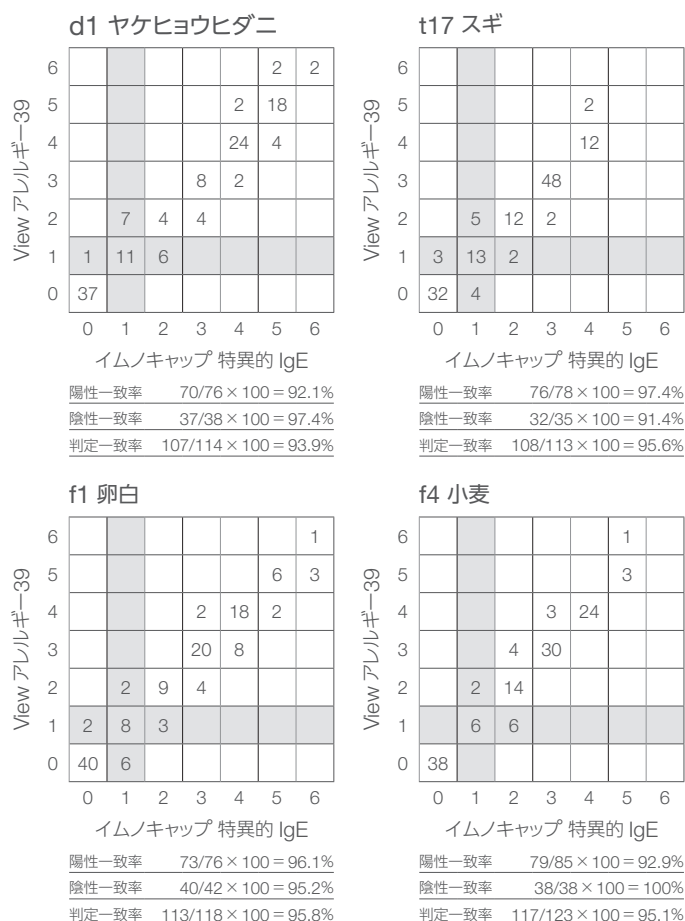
d1 ヤケヒョウヒダニ

| | | | | | | | |
|---|---|---|---|---|---|---|---|
| 6 | | | | | | 2 | 2 |
| 5 | | | | | 2 | 18 | |
| 4 | | | | | 24 | 4 | |
| 3 | | | | 8 | 2 | | |
| 2 | | 7 | 4 | 4 | | | |
| 1 | 1 | 11 | 6 | | | | |
| 0 | 37 | | | | | | |
| | 0 | 1 | 2 | 3 | 4 | 5 | 6 |

View アレルギー39

イムノキャップ 特異的 IgE

陽性一致率 70/76 × 100 = 92.1%
陰性一致率 37/38 × 100 = 97.4%
判定一致率 107/114 × 100 = 93.9%

t17 スギ

| | | | | | | | |
|---|---|---|---|---|---|---|---|
| 6 | | | | | | | |
| 5 | | | | | 2 | | |
| 4 | | | | | 12 | | |
| 3 | | | | 48 | | | |
| 2 | | 5 | 12 | 2 | | | |
| 1 | 3 | 13 | 2 | | | | |
| 0 | 32 | 4 | | | | | |
| | 0 | 1 | 2 | 3 | 4 | 5 | 6 |

View アレルギー39

イムノキャップ 特異的 IgE

陽性一致率 76/78 × 100 = 97.4%
陰性一致率 32/35 × 100 = 91.4%
判定一致率 108/113 × 100 = 95.6%

f1 卵白

| | | | | | | | |
|---|---|---|---|---|---|---|---|
| 6 | | | | | | | 1 |
| 5 | | | | | | 6 | 3 |
| 4 | | | | 2 | 18 | 2 | |
| 3 | | | | 20 | 8 | | |
| 2 | | 2 | 9 | 4 | | | |
| 1 | 2 | 8 | 3 | | | | |
| 0 | 40 | 6 | | | | | |
| | 0 | 1 | 2 | 3 | 4 | 5 | 6 |

View アレルギー39

イムノキャップ 特異的 IgE

陽性一致率 73/76 × 100 = 96.1%
陰性一致率 40/42 × 100 = 95.2%
判定一致率 113/118 × 100 = 95.8%

f4 小麦

| | | | | | | | |
|---|---|---|---|---|---|---|---|
| 6 | | | | | | 1 | |
| 5 | | | | | | 3 | |
| 4 | | | | 3 | 24 | | |
| 3 | | | 4 | 30 | | | |
| 2 | | 2 | 14 | | | | |
| 1 | | 6 | 6 | | | | |
| 0 | 38 | | | | | | |
| | 0 | 1 | 2 | 3 | 4 | 5 | 6 |

View アレルギー39

イムノキャップ 特異的 IgE

陽性一致率 79/85 × 100 = 92.9%
陰性一致率 38/38 × 100 = 100%
判定一致率 117/123 × 100 = 95.1%